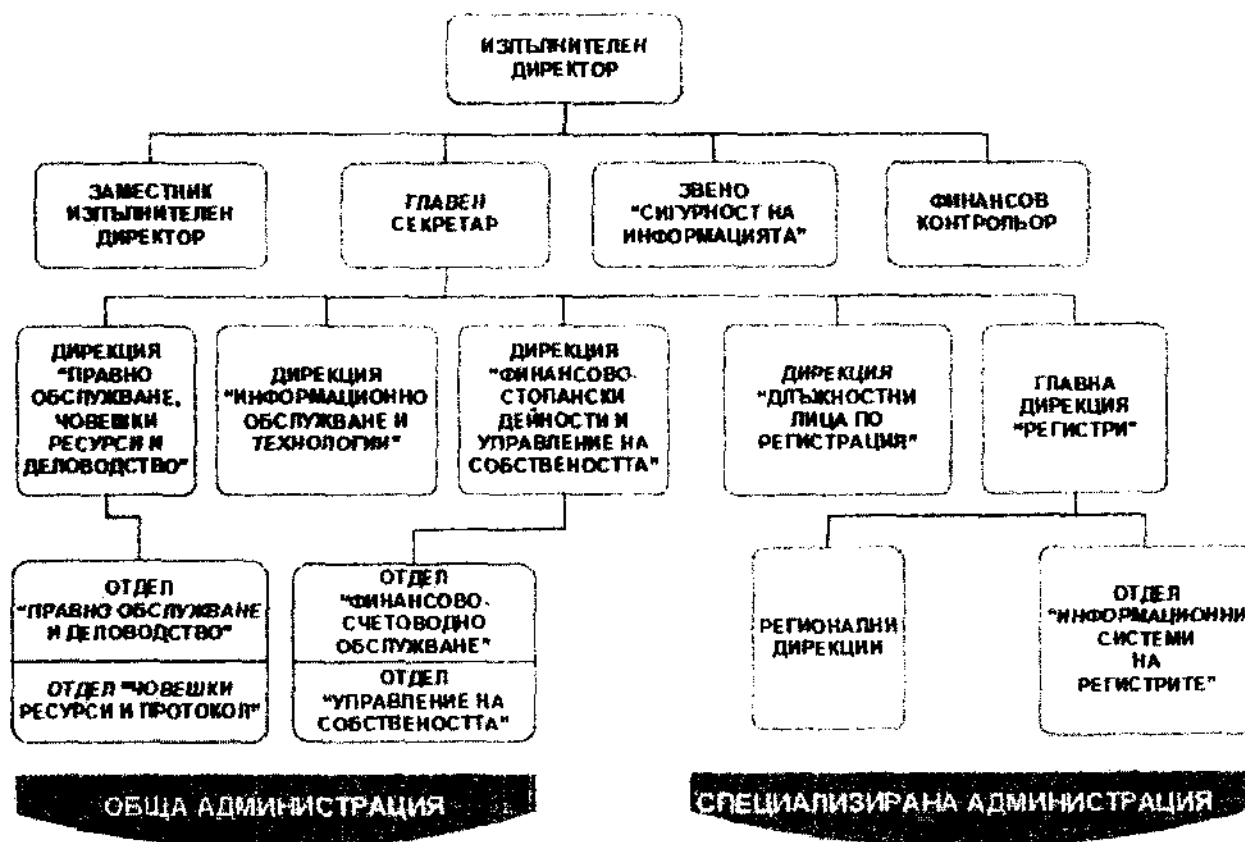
ИЗПЪЛНИТЕЛЕН ДИРЕКТОР

ЗАМЕСТНИК ИЗПЪЛНИТЕЛЕН ДИРЕКТОР

ГЛАВЕН СЕКРЕТАР

ЗВЕНО "СИГУРНОСТ НА ИНФОРМАЦИЯТА"

ФИНАНСОВ КОНТРОЛЬОР

ДИРЕКЦИЯ "ПРАВНО ОБСЛУЖВАНЕ, ЧОВЕШКИ РЕСУРСИ И ДЕЛОВОДСТВО"

ДИРЕКЦИЯ "ИНФОРМАЦИОННО ОБСЛУЖВАНЕ И ТЕХНОЛОГИИ"

ДИРЕКЦИЯ "ФИНАНСОВО-СТОПАНСКИ ДЕЙНОСТИ И УПРАВЛЕНИЕ НА СОБСТВЕНОСТТА"

ДИРЕКЦИЯ "ДЛЪЖНОСТНИ ЛИЦА ПО РЕГИСТРАЦИЯ"

ГЛАВНА ДИРЕКЦИЯ "РЕГИСТРИ"

ОТДЕЛ "ПРАВНО ОБСЛУЖВАНЕ И ДЕЛОВОДСТВО"

ОТДЕЛ "ЧОВЕШКИ РЕСУРСИ И ПРОТОКОЛ"

ОТДЕЛ "ФИНАНСОВО-СЧЕТОВОДНО ОБСЛУЖВАНЕ"

ОТДЕЛ "УПРАВЛЕНИЕ НА СОБСТВЕНОСТТА"

РЕГИОНАЛНИ ДИРЕКЦИИ

ОТДЕЛ "ИНФОРМАЦИОННИ СИСТЕМИ НА РЕГИСТРИТЕ"

ОБЩА АДМИНИСТРАЦИЯ

СПЕЦИАЛИЗИРАНА АДМИНИСТРАЦИЯ